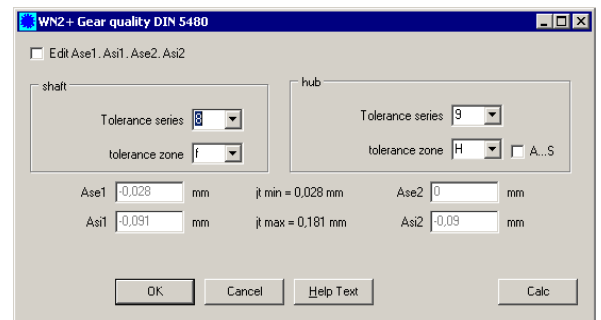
WN2+ Gear quality DIN 5480

Edit Ase1. Asi1. Ase2. Asi2

shaft

Tolerance series 8

tolerance zone f

hub

Tolerance series 9

tolerance zone H

A...S

Ase1 -0,028 mm

jt min = 0,028 mm

Ase2 0 mm

Asi1 -0,091 mm

jt max = 0,181 mm

Asi2 -0,09 mm

OK

Cancel

Help Text

Calc